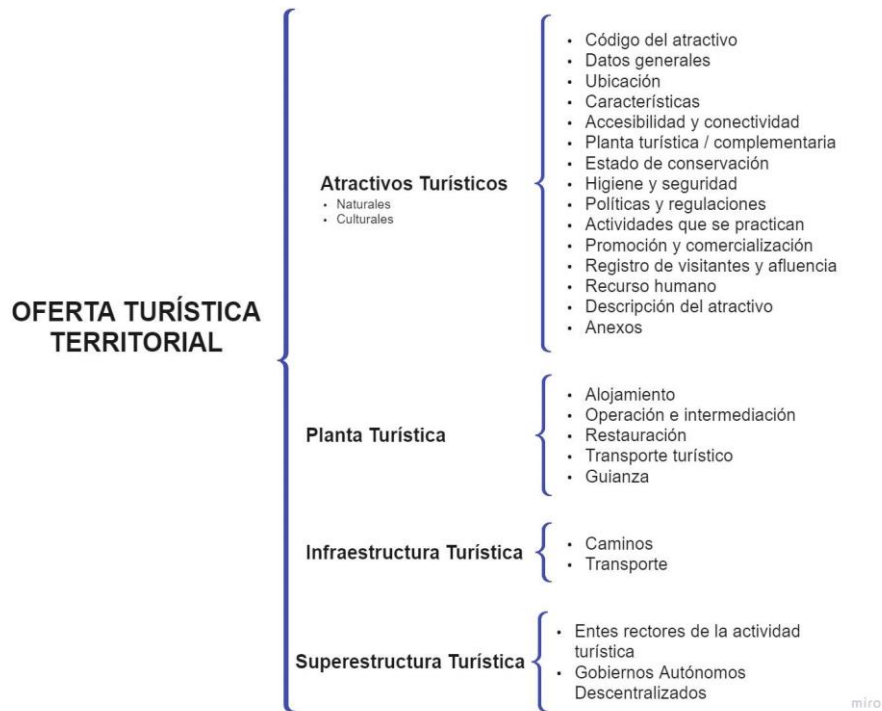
OFERTA TURÍSTICA TERRITORIAL

Atractivos Turísticos
- Naturales
- Culturales

- Código del atractivo
- Datos generales
- Ubicación
- Características
- Accesibilidad y conectividad
- Planta turística / complementaria
- Estado de conservación
- Higiene y seguridad
- Políticas y regulaciones
- Actividades que se practican
- Promoción y comercialización
- Registro de visitantes y afluencia
- Recurso humano
- Descripción del atractivo
- Anexos

Planta Turística

- Alojamiento
- Operación e intermediación
- Restauración
- Transporte turístico
- Guianza

Infraestructura Turística

- Caminos
- Transporte

Superestructura Turística

- Entes rectores de la actividad turística
- Gobiernos Autónomos Descentralizados

miro